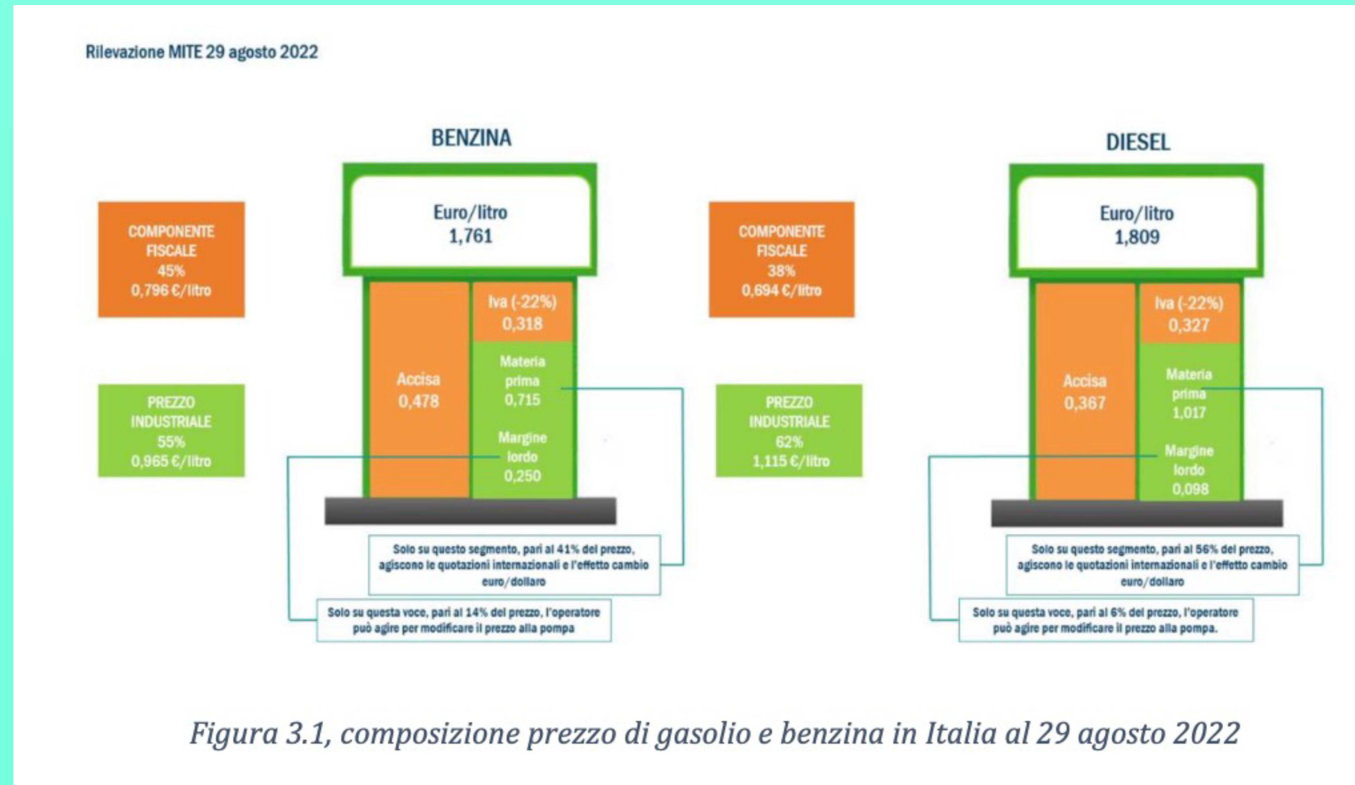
Rilevazione MITE 29 agosto 2022

BENZINA

COMPONENTE FISCALE
45%
0,796 €/litro

PREZZO INDUSTRIALE
55%
0,965 €/litro

Euro/litro
1,761

Accisa
0,478

Iva (-22%)
0,318

Materia prima
0,715

Margine lordo
0,250

Solo su questo segmento, pari al 41% del prezzo, agiscono le quotazioni internazionali e l'effetto cambio euro/dollaro

Solo su questa voce, pari al 14% del prezzo, l'operatore può agire per modificare il prezzo alla pompa

DIESEL

COMPONENTE FISCALE
38%
0,694 €/litro

PREZZO INDUSTRIALE
62%
1,115 €/litro

Euro/litro
1,809

Accisa
0,367

Iva (-22%)
0,327

Materia prima
1,017

Margine lordo
0,098

Solo su questo segmento, pari al 56% del prezzo, agiscono le quotazioni internazionali e l'effetto cambio euro/dollaro

Solo su questa voce, pari al 6% del prezzo, l'operatore può agire per modificare il prezzo alla pompa.

Figura 3.1, composizione prezzo di gasolio e benzina in Italia al 29 agosto 2022